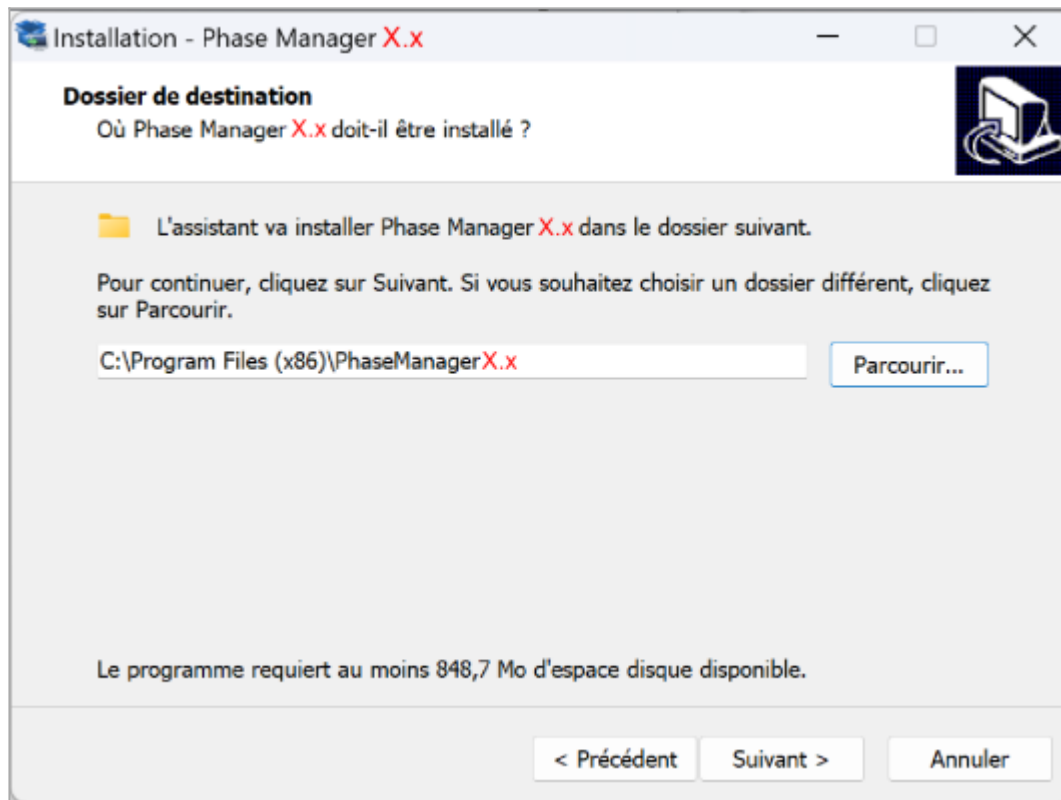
Installation - Phase Manager X.x

Dossier de destination
Où Phase Manager X.x doit-il être installé ?

L'assistant va installer Phase Manager X.x dans le dossier suivant.

Pour continuer, cliquez sur Suivant. Si vous souhaitez choisir un dossier différent, cliquez sur Parcourir.

C:\Program Files (x86)\PhaseManagerX.x

Parcourir...

Le programme requiert au moins 848,7 Mo d'espace disque disponible.

< Précédent

Suivant >

Annuler